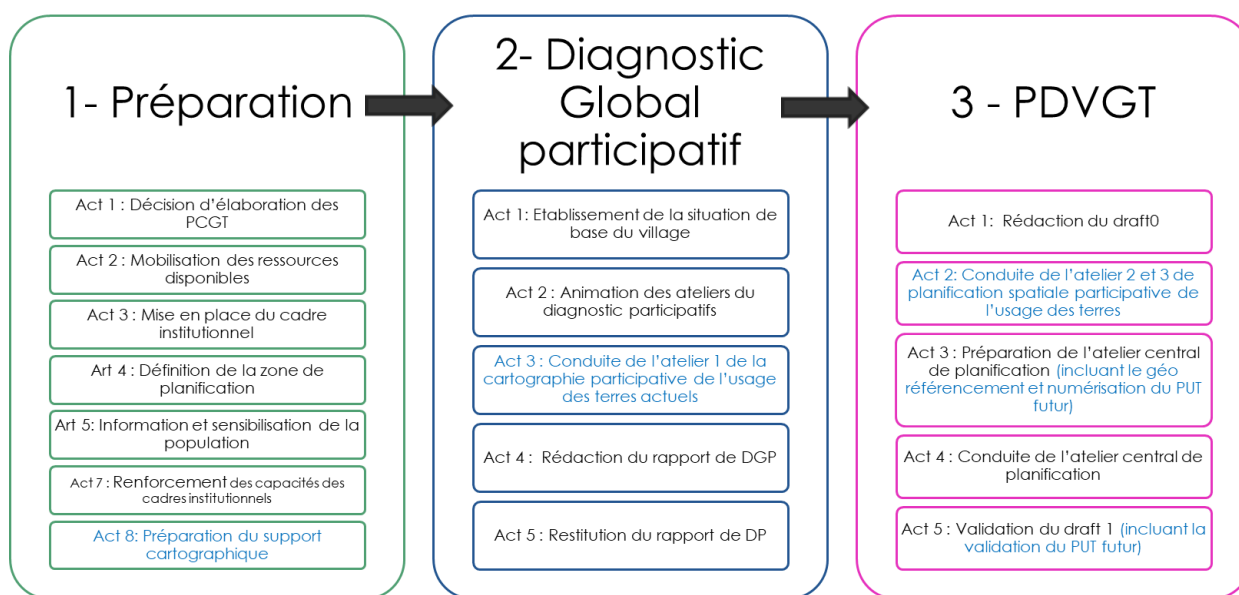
1- Préparation

Act 1 : Décision d'élaboration des PCGT

Act 2 : Mobilisation des ressources disponibles

Act 3 : Mise en place du cadre institutionnel

Art 4 : Définition de la zone de planification

Art 5: Information et sensibilisation de la population

Act 7 : Renforcement des capacités des cadres institutionnels

Act 8: Préparation du support cartographique

2- Diagnostic Global participatif

Act 1: Etablissement de la situation de base du village

Act 2 : Animation des ateliers du diagnostic participatifs

Act 3 : Conduite de l'atelier 1 de la cartographie participative de l'usage des terres actuels

Act 4 : Rédaction du rapport de DGP

Act 5 : Restitution du rapport de DP

3 - PDVGT

Act 1: Rédaction du draft0

Act 2: Conduite de l'atelier 2 et 3 de planification spatiale participative de l'usage des terres

Act 3 : Préparation de l'atelier central de planification (incluant le géo référencement et numérisation du PUT futur)

Act 4 : Conduite de l'atelier central de planification

Act 5 : Validation du draft 1 (incluant la validation du PUT futur)